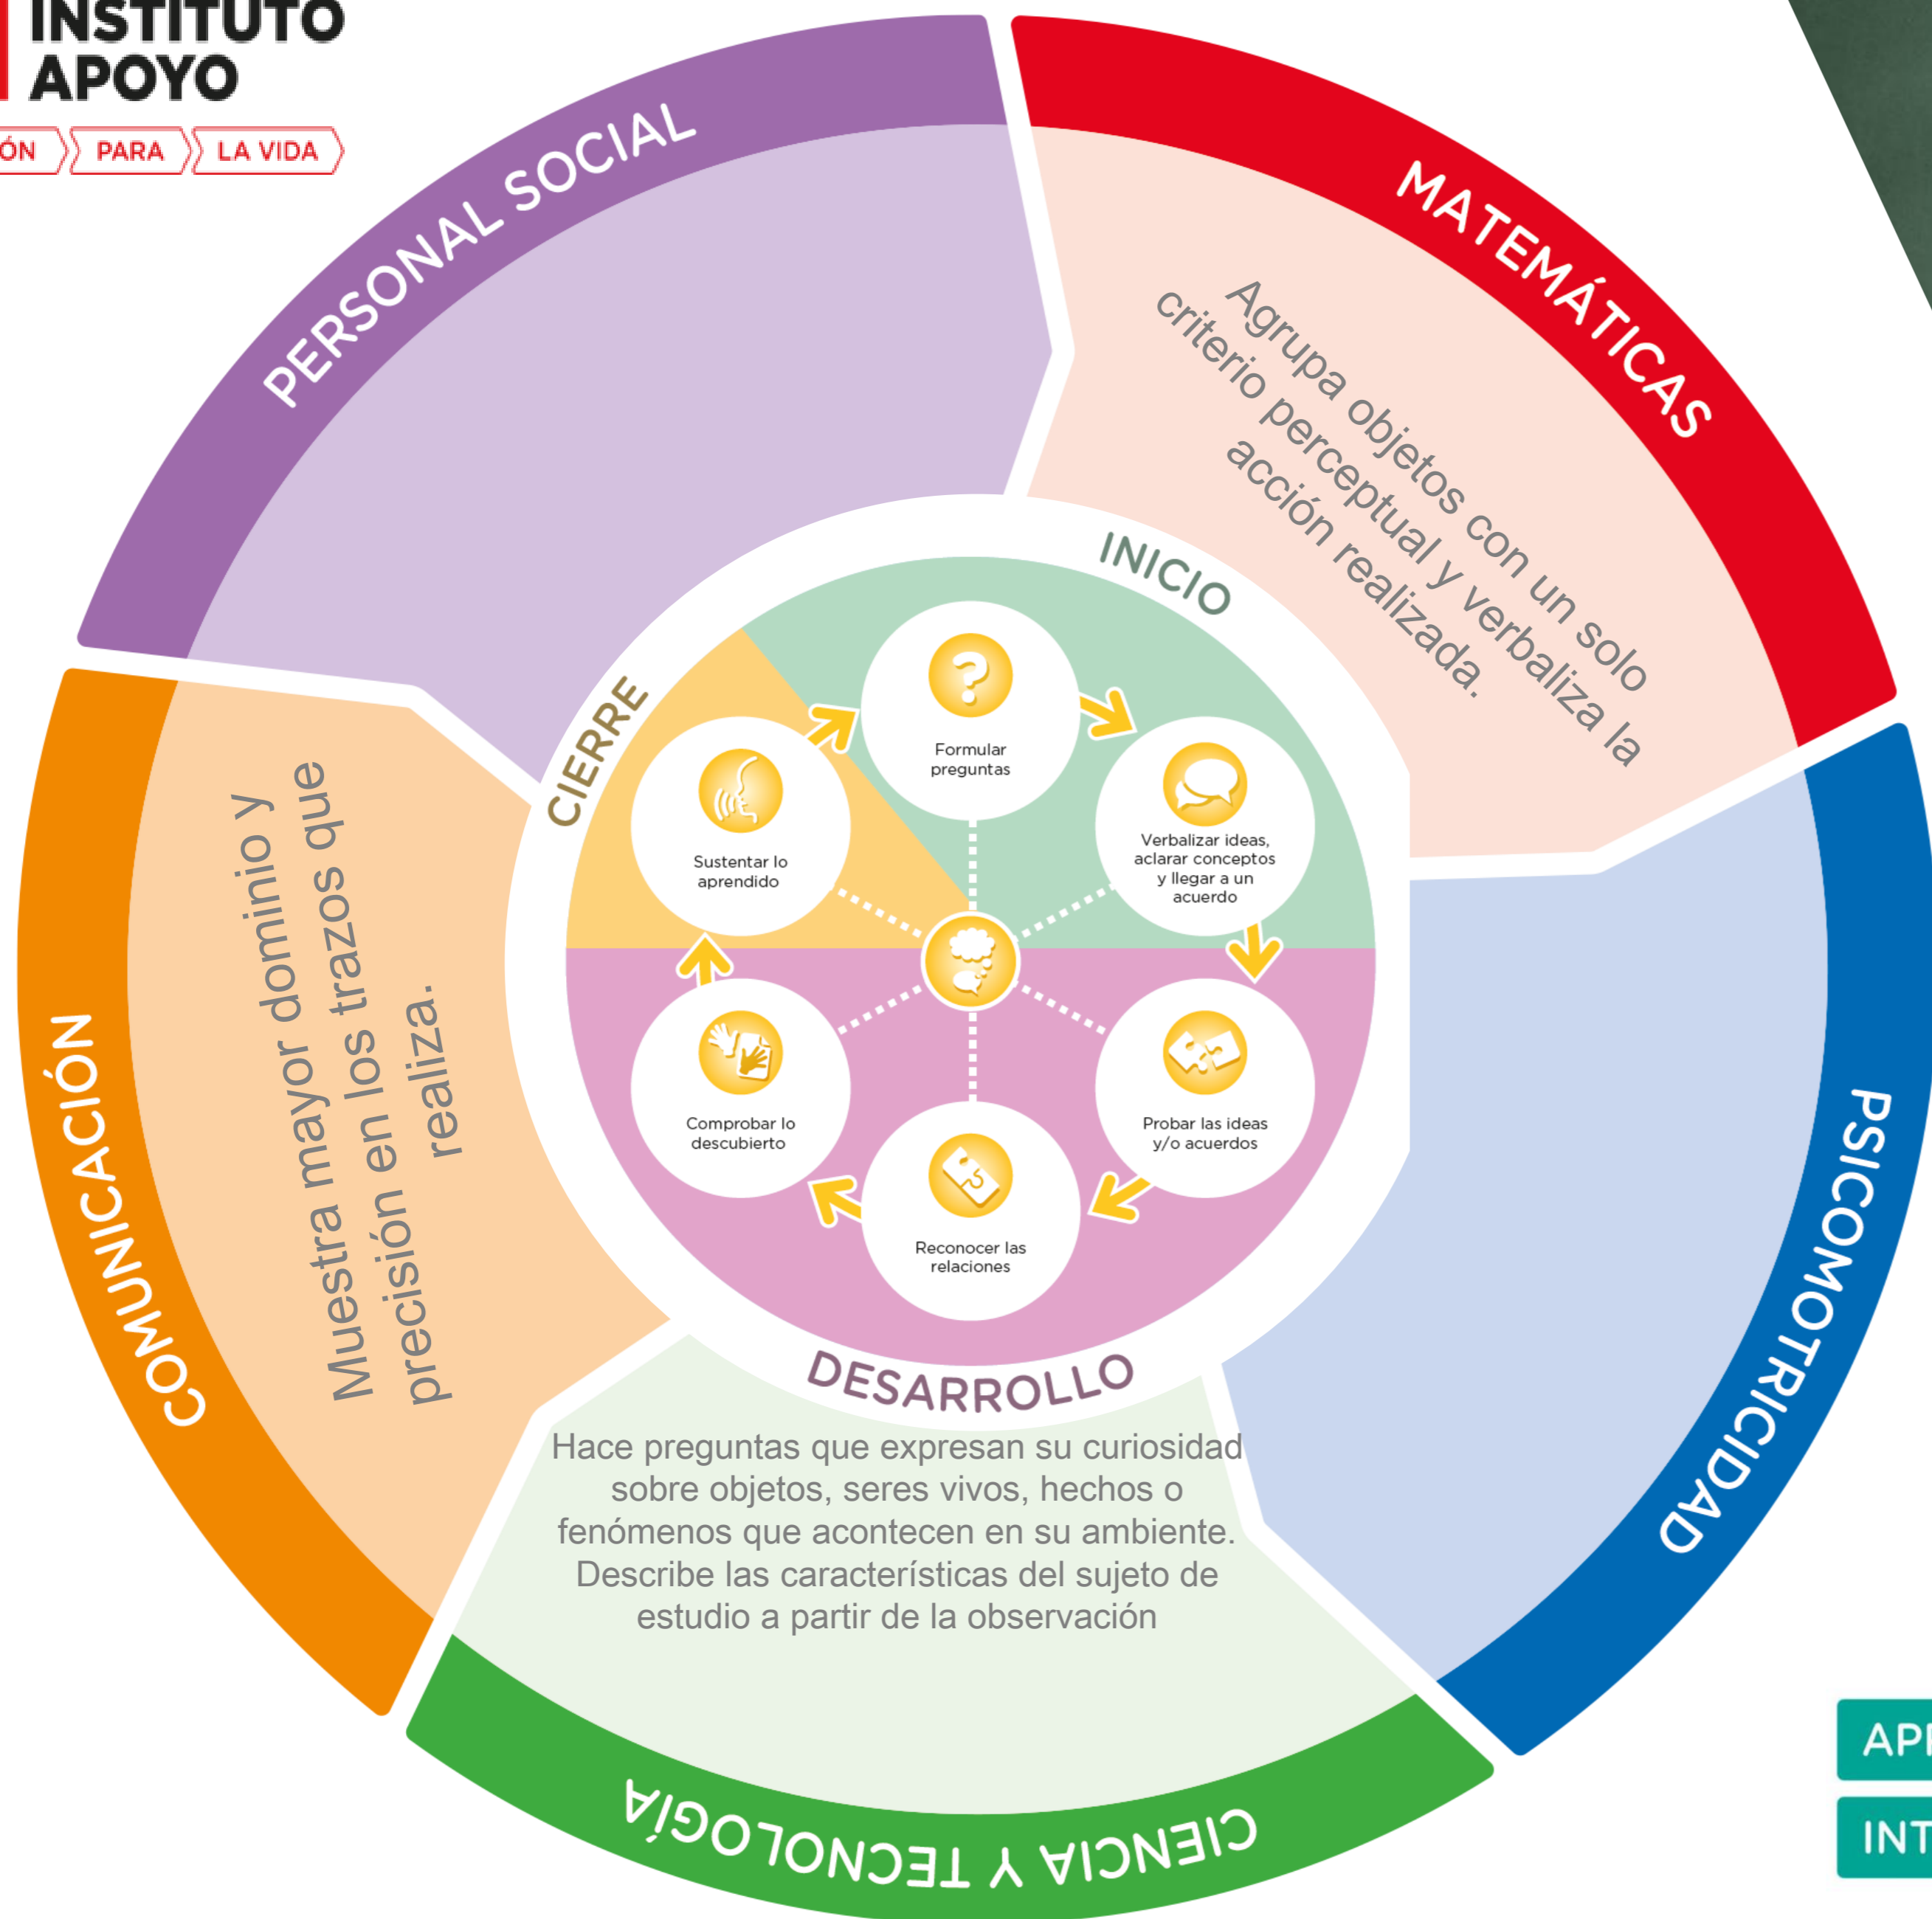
INSTITUTO APOYO

ÓN PARA LA VIDA

PERSONAL SOCIAL

MATEMÁTICAS

Agrupa objetos con un solo criterio perceptual y verbaliza la acción realizada.

INICIO

CIERRE

Formular preguntas

Verbalizar ideas, aclarar conceptos y llegar a un acuerdo

Sustentar lo aprendido

Comprobar lo descubierto

Probar las ideas y/o acuerdos

Reconocer las relaciones

DESARROLLO

COMUNICACIÓN

Muestra mayor dominio y precisión en los trazos que realiza.

PSICOMOTRICIDAD

Hace preguntas que expresan su curiosidad sobre objetos, seres vivos, hechos o fenómenos que acontecen en su ambiente. Describe las características del sujeto de estudio a partir de la observación

CIENCIA Y TECNOLOGÍA

API

INT